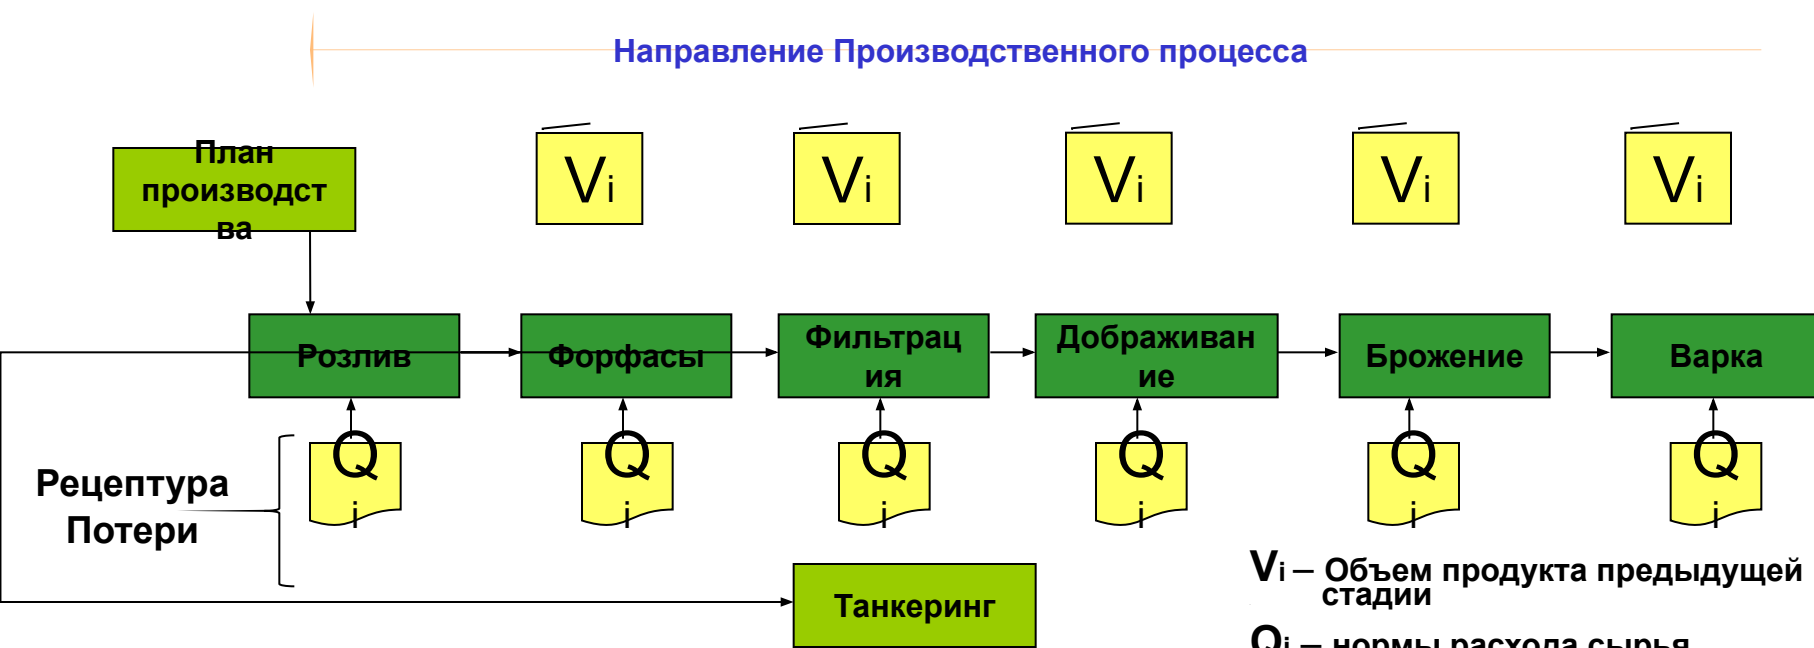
Направление Производственного процесса

План производства

Vi

Vi

Vi

Vi

Vi

Розлив

Форфасы

Фильтрация

Дображивание

Брожение

Варка

Q i

Q i

Q i

Q i

Q i

Q i

Рецептура
Потери

Танкеринг

Vi – Объем продукта предыдущей стадии

Qi – нормы расхода сырья